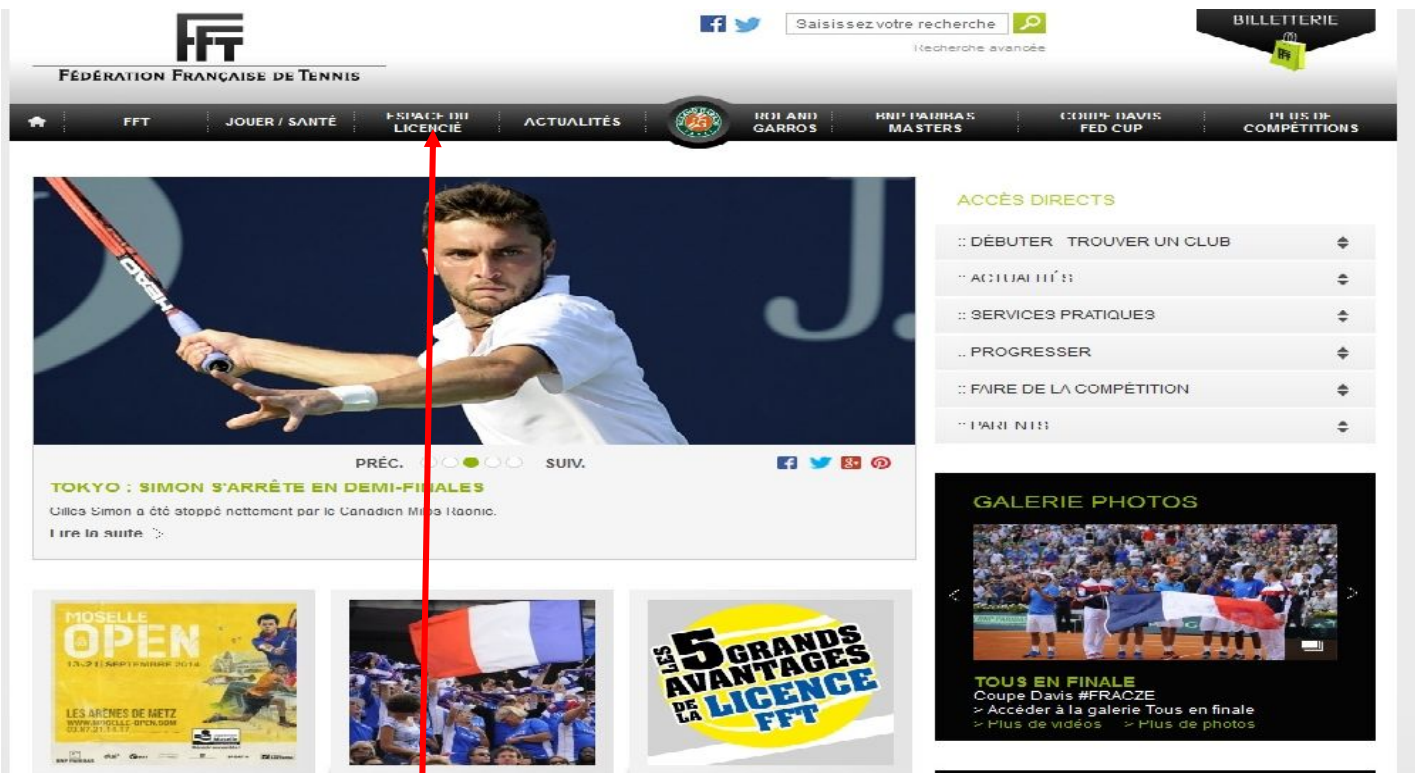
FFT
FÉDÉRATION FRANÇAISE DE TENNIS

Saisissez votre recherche
Recherche avancée

BILLETTERIE

FFT | JOUER / SANTÉ | ESPACE DU LICENCIÉ | ACTUALITÉS | ROLAND GARROS | BNP PARIBAS MASTERS | COUPE DAVIS FED CUP | PLUS DE COMPÉTITIONS

PRÉC. SUIV.

TOKYO : SIMON S'ARRÊTE EN DEMI-FINALES
Gilles Simon a été stoppé nettement par le Canadien Milos Raonic.
Lire la suite

ACCÈS DIRECTS
:: DÉBUTER TROUVER UN CLUB
:: ACTUALITÉS
:: SERVICES PRATIQUES
:: PROGRESSER
:: FAIRE DE LA COMPÉTITION
:: PARENTS

GALERIE PHOTOS
TOUS EN FINALE
Coupe Davis #FRACZE
> Accéder à la galerie Tous en finale
> Plus de vidéos > Plus de photos

MOSELLE OPEN
13-21 SEPTEMBRE 2014
LES ARÈNES DE METZ
WWW.MOSELLE-OPEN.COM

LES 5 GRANDS AVANTAGES DE LA LICENCE FFT